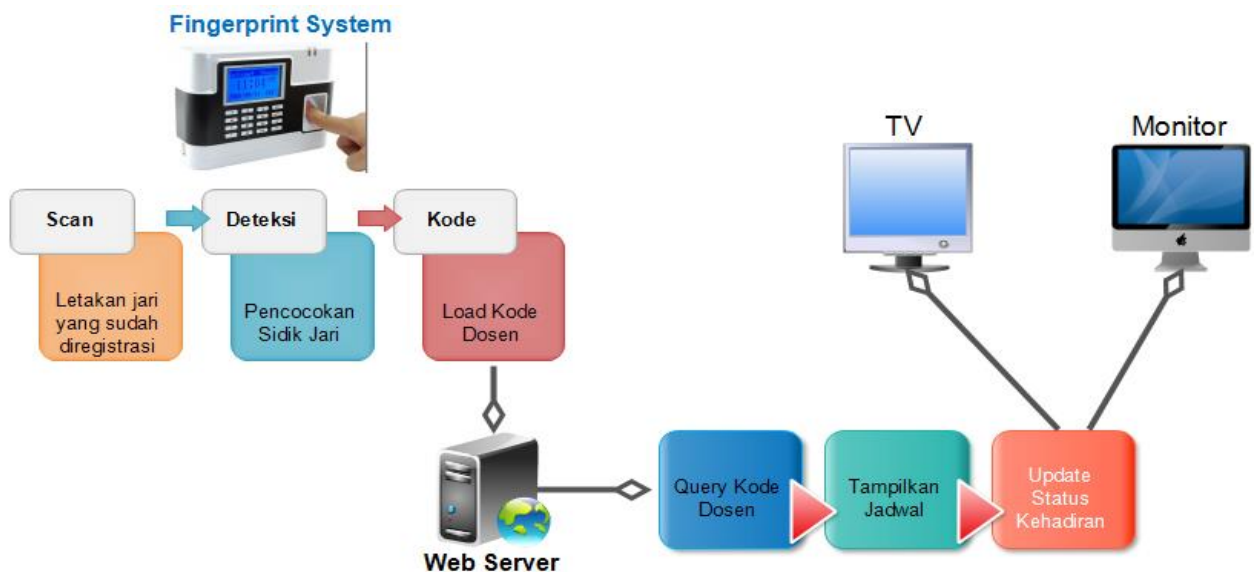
Fingerprint System

Scan

Letakan jari yang sudah diregistrasi

Deteksi

Pencocokan Sidik Jari

Kode

Load Kode Dosen

TV

Monitor

Web Server

Query Kode Dosen

Tampilkan Jadwal

Update Status Kehadiran